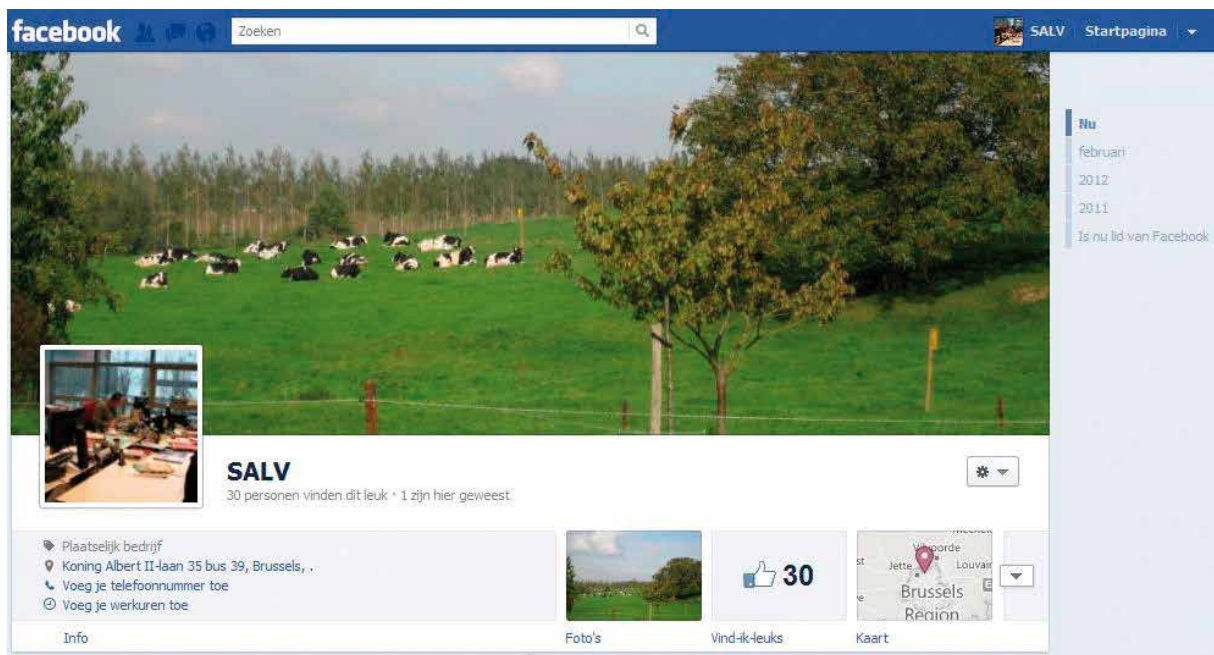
facebook Zoeken SALV Startpagina

Nu
februari
2012
2011
Is nu lid van Facebook

SALV
30 personen vinden dit leuk · 1 zijn hier geweest

Plaatselijk bedrijf
Koning Albert II-laan 35 bus 39, Brussels, .
Voeg je telefoonnummer toe
Voeg je werkuren toe

30

Vilvoorde
Jette
Louvain
Brussels
Region

Info
Foto's
Vind-ik-leuks
Kaart